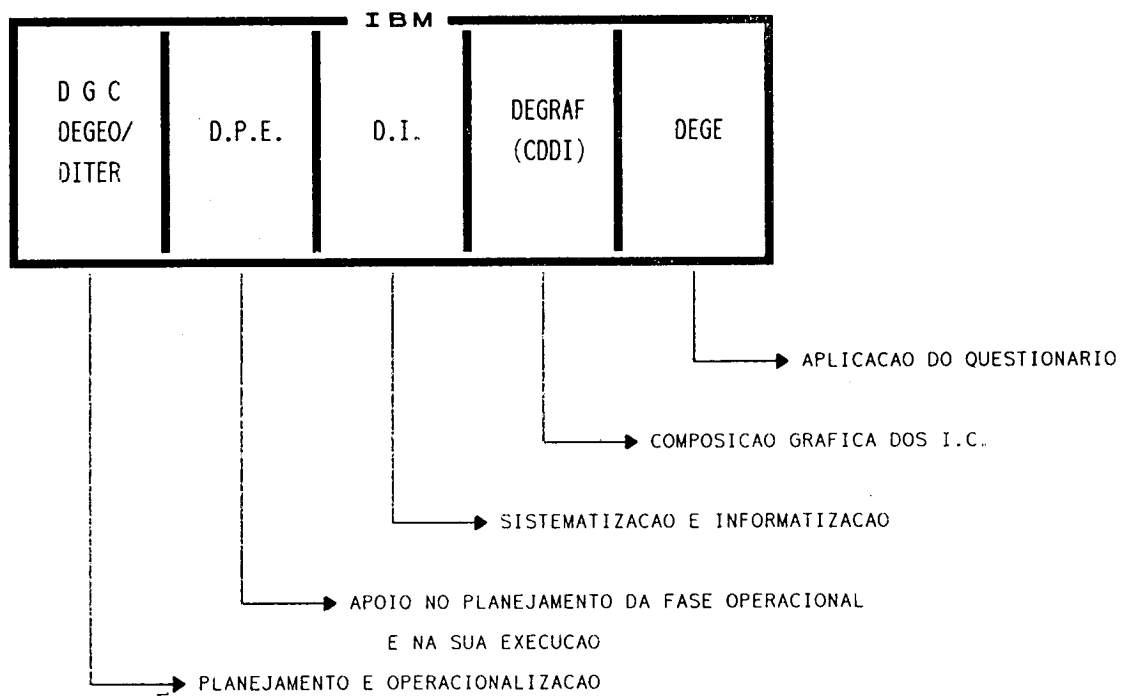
IBM

| D G C DEGEO/ DITER | D.P.E. | D.I. | DEGRAF (CDDI) | DEGE |
|---|---|---|---|---|

APLICACAO DO QUESTIONARIO

COMPOSICAO GRAFICA DOS I.C.

SISTEMATIZACAO E INFORMATIZACAO

APOIO NO PLANEJAMENTO DA FASE OPERACIONAL E NA SUA EXECUCAO

PLANEJAMENTO E OPERACIONALIZACAO